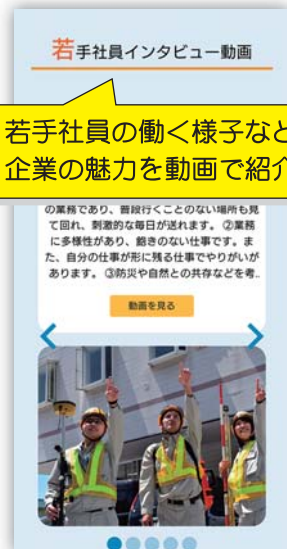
若手社員インタビュー動画

若手社員の働く様子など
企業の魅力を動画で紹介

の業務であり、普段行くことのない場所も見て回れ、刺激的な毎日が送れます。②業務に多様性があり、飽きのない仕事です。また、自分の仕事が形に残る仕事でやりがいがあります。③防災や自然との共存などを考.

動画を見る